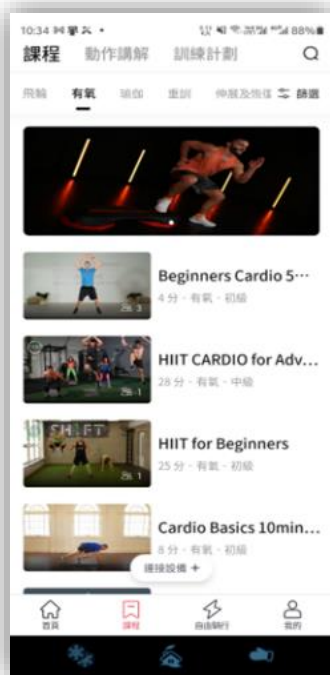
10:34 ▪ ▪ ▪ • 88%
課程 動作講解 訓練計劃
飛輪 有氧 瑜伽 重訓 伸展及恢復 篩選

Beginners Cardio 5···
4 分 · 有氧 · 初級

HIIT CARDIO for Adv...
28 分 · 有氧 · 中級

SHIFT
HIIT for Beginners
25 分 · 有氧 · 初級

Cardio Basics 10min...
8 分 · 有氧 · 初級
連接設備 +

首頁 課程 自由騎行 我的